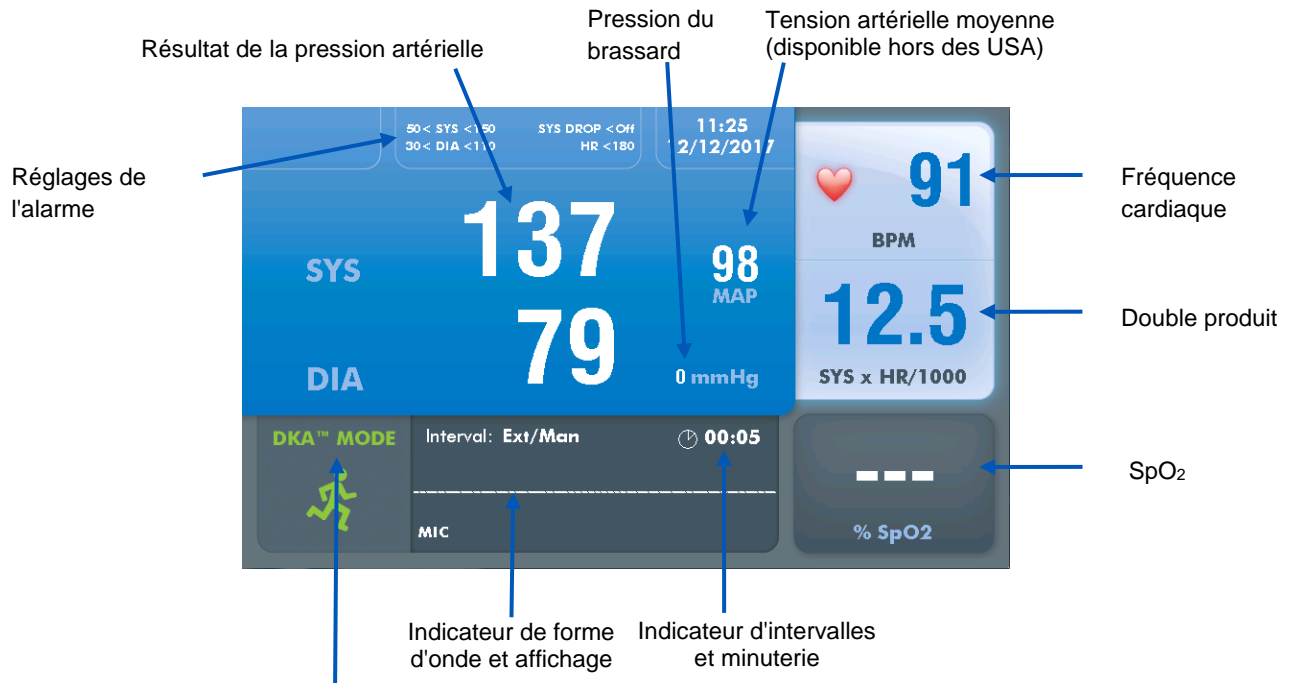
Pression du brassard

Tension artérielle moyenne (disponible hors des USA)

Résultat de la pression artérielle

Réglages de l'alarme

50< SYS <150
30< DIA <110

SYS DROP <Off
HR <180

11:25
12/12/2017

91

BPM

Fréquence cardiaque

SYS

137

98
MAP

12.5

Double produit

79

DIA

0 mmHg

SYS x HR/1000

DKA™ MODE

Interval: Ext/Man

00:05

---

SpO$_2$

MIC

% SpO2

Indicateur de forme d'onde et affichage

Indicateur d'intervalles et minuterie